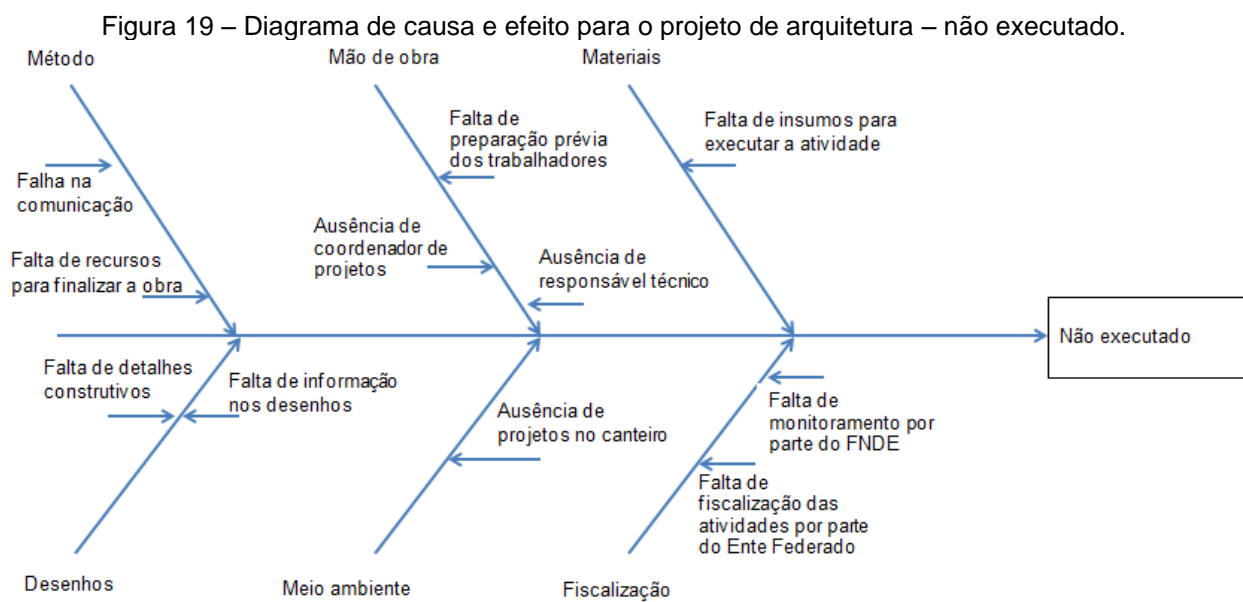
Figura 19 – Diagrama de causa e efeito para o projeto de arquitetura – não executado.

Método

Falha na comunicação

Falta de recursos para finalizar a obra

Mão de obra

Falta de preparação prévia dos trabalhadores

Ausência de coordenador de projetos

Ausência de responsável técnico

Materiais

Falta de insumos para executar a atividade

Não executado

Falta de detalhes construtivos

Falta de informação nos desenhos

Ausência de projetos no canteiro

Falta de monitoramento por parte do FNDE

Falta de fiscalização das atividades por parte do Ente Federado

Desenhos

Meio ambiente

Fiscalização